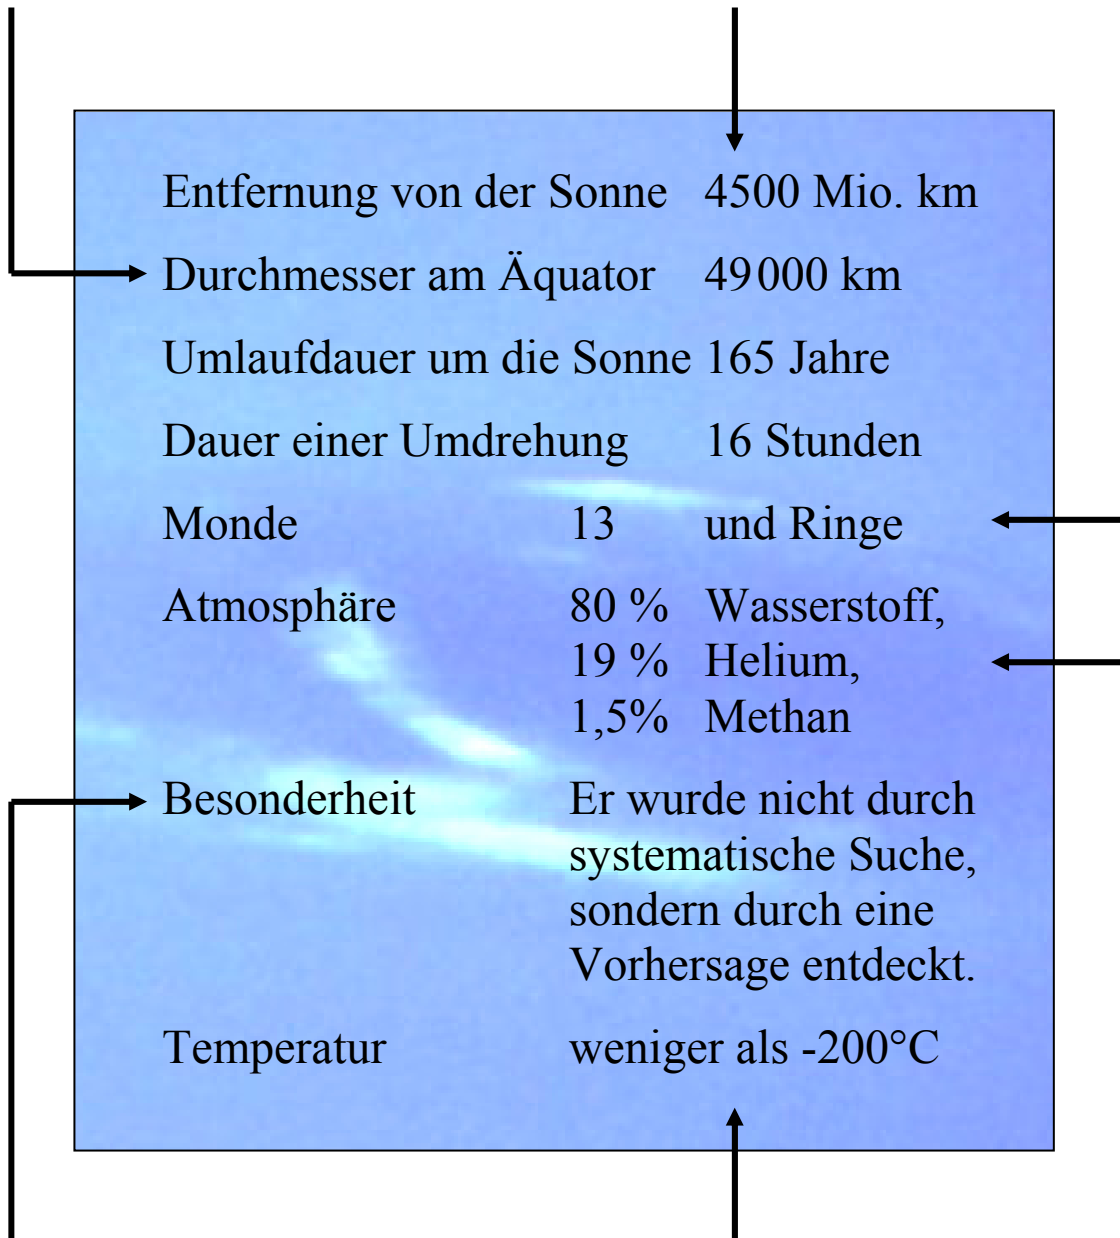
Entfernung von der Sonne 4500 Mio. km

Durchmesser am Äquator 49000 km

Umlaufdauer um die Sonne 165 Jahre

Dauer einer Umdrehung 16 Stunden

Monde 13 und Ringe

Atmosphäre 80 % Wasserstoff, 19 % Helium, 1,5% Methan

Besonderheit Er wurde nicht durch systematische Suche, sondern durch eine Vorhersage entdeckt.

Temperatur weniger als -200°C